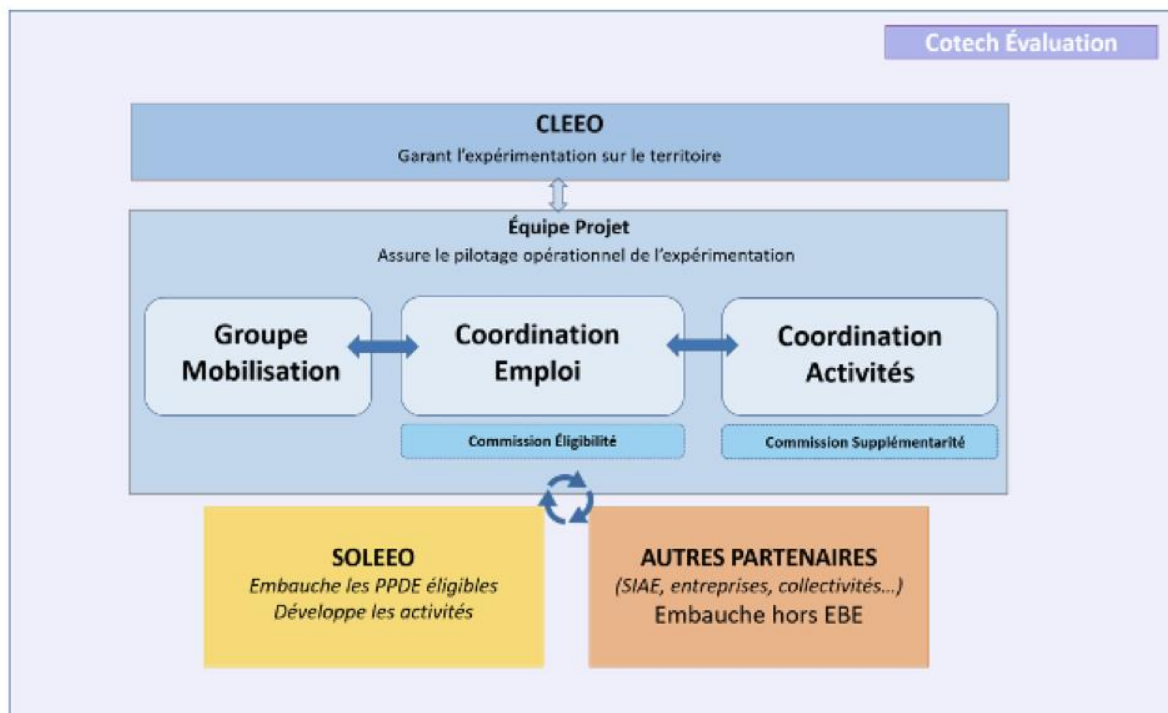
Cotech Évaluation

CLEEO
Garant l'expérimentation sur le territoire

Équipe Projet
Assure le pilotage opérationnel de l'expérimentation

Groupe Mobilisation

Coordination Emploi

Coordination Activités

Commission Éligibilité

Commission Supplémentarité

SOLEEO
*Embauche les PPDE éligibles*
*Développe les activités*

AUTRES PARTENAIRES
*(SIAE, entreprises, collectivités...)*
Embauche hors EBE